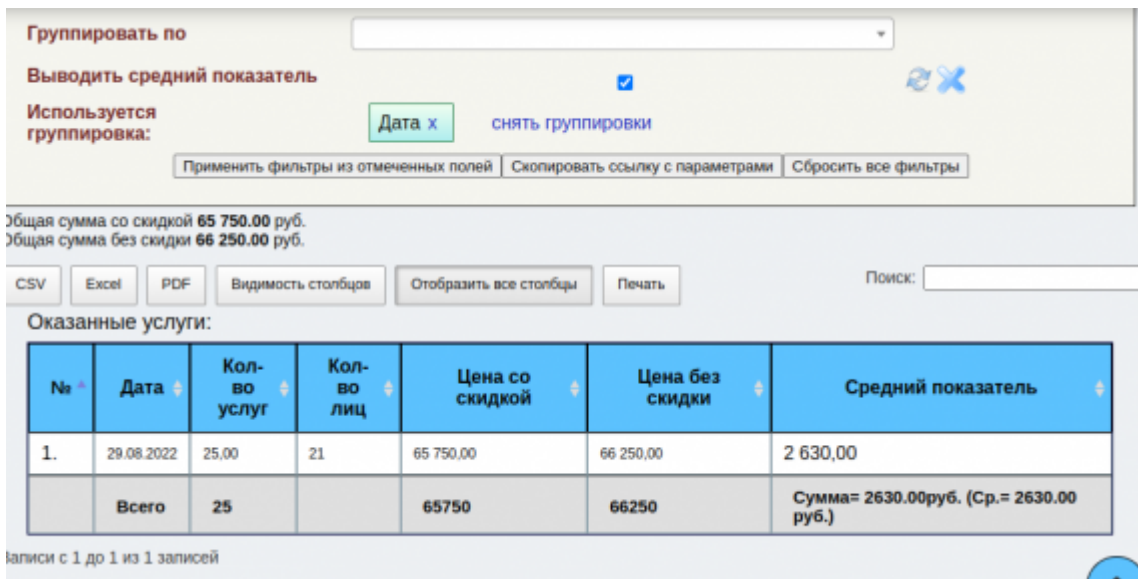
Группировать по

Выводить средний показатель

Используется группировка:

Дата x

снять группировки

Применить фильтры из отмеченных полей

Скопировать ссылку с параметрами

Сбросить все фильтры

Общая сумма со скидкой **65 750.00** руб.
Общая сумма без скидки **66 250.00** руб.

CSV

Excel

PDF

Видимость столбцов

Отобразить все столбцы

Печать

Поиск:

Оказанные услуги:

| № | Дата | Кол-во услуг | Кол-во лиц | Цена со скидкой | Цена без скидки | Средний показатель |
|---|---|---|---|---|---|---|
| 1. | 29.08.2022 | 25,00 | 21 | 65 750,00 | 66 250,00 | 2 630,00 |
| | Всего | 25 | | 65750 | 66250 | Сумма= 2630.00руб. (Ср.= 2630.00 руб.) |

Записи с 1 до 1 из 1 записей